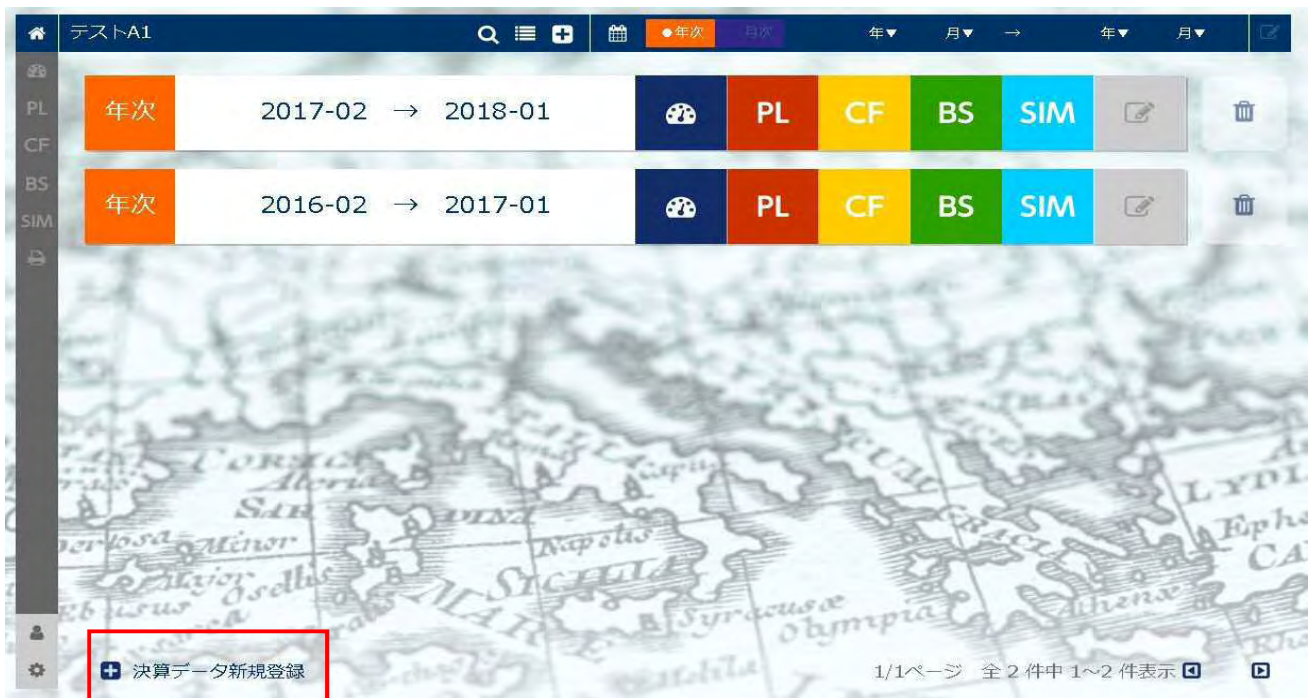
テストA1

●年次 月次 年▼ 月▼ → 年▼ 月▼

PL
CF
BS
SIM

年次 2017-02 → 2018-01 PL CF BS SIM

年次 2016-02 → 2017-01 PL CF BS SIM

CORSICA
Aleria
SAR
DINIA
Minor
Major
Osellus
Ebusus
Neapolis
SICILIA
Syracusae
Olympia
Capua
Athenae
GRAECIA
LYDI
Epho
CA
Rhe

決算データ新規登録

1/1ページ 全２件中 1〜2 件表示